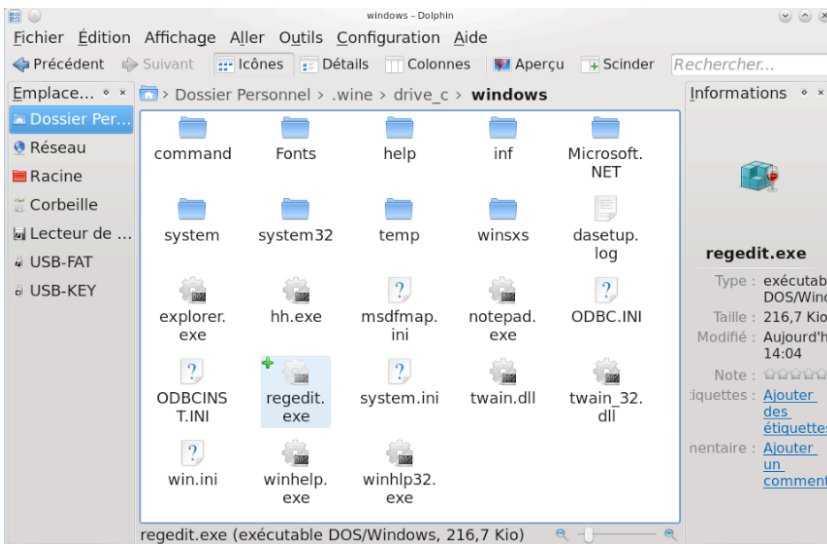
windows - Dolphin

Fichier Édition Affichage Aller Outils Configuration Aide

Précédent Suivant Icônes Détails Colonnes Aperçu Scinder Rechercher...

Emplace...

Dossier Per...
Réseau
Racine
Corbeille
Lecteur de ...
USB-FAT
USB-KEY

Dossier Personnel > .wine > drive_c > windows

command
Fonts
help
inf
Microsoft.NET
system
system32
temp
winsxs
dasetup.log
explorer.exe
hh.exe
msdfmap.ini
notepad.exe
ODBC.INI
ODBCINST.INI
regedit.exe
system.ini
twain.dll
twain_32.dll
win.ini
winhelp.exe
winhlp32.exe

regedit.exe (exécutable DOS/Windows, 216,7 Kio)

Informations

regedit.exe

Type : exécutab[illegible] DOS/Win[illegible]
Taille : 216,7 Kio
Modifié : Aujourd'h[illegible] 14:04
Note :
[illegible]iquettes : Ajouter des étiquettes
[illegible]nentaire : Ajouter un comment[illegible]